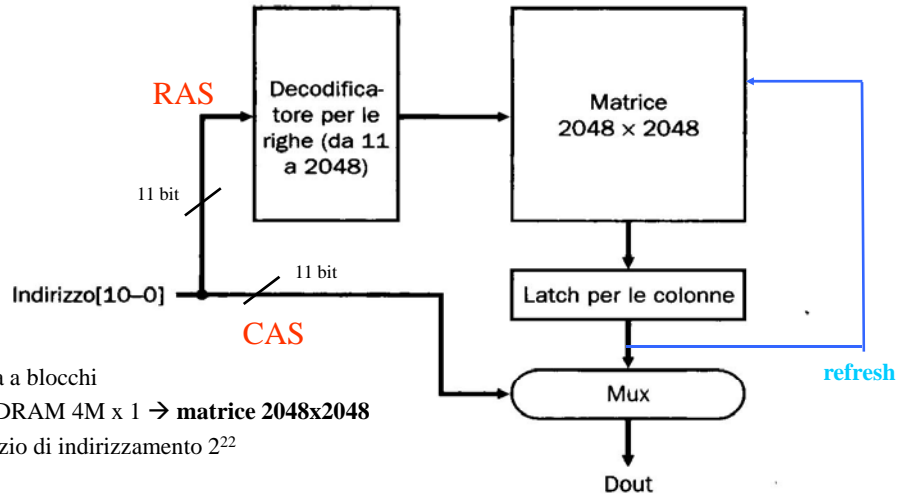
RAS

Decodificatore per le righe (da 11 a 2048)

Matrice 2048 × 2048

11 bit

11 bit

Indirizzo[10–0]

Latch per le colonne

CAS

refresh

a a blocchi

DRAM 4M x 1 → **matrice 2048x2048**

zio di indirizzamento $2^{22}$

Mux

Dout